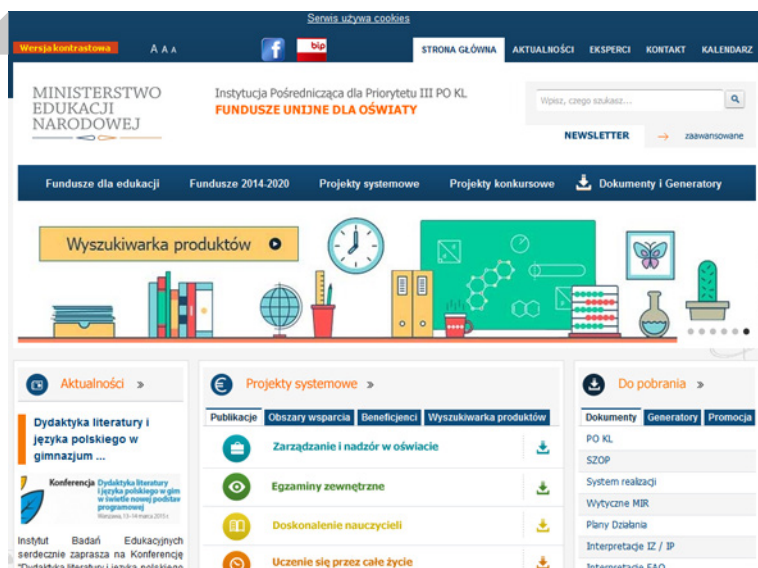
Serwis używa cookies

Wersja kontrastowa A A A

bip

STRONA GŁÓWNA AKTUALNOŚCI EKSPERCI KONTAKT KALENDARZ

MINISTERSTWO EDUKACJI NARODOWEJ

Instytucja Pośrednicząca dla Priorytetu III PO KL
FUNDUSZE UNIJNE DLA OŚWIATY

Wpisz, czego szukasz...

NEWSLETTER → zaawansowane

Fundusze dla edukacji Fundusze 2014-2020 Projekty systemowe Projekty konkursowe Dokumenty i Generatory

Wyszukiwarka produktów

Aktualności »

Dydaktyka literatury i języka polskiego w gimnazjum ...

Konferencja Dydaktyka literatury i języka polskiego w gim w świetle nowej podstaw programowej
Warszawa, 13-14 marca 2015 r.

Instytut Badań Edukacyjnych serdecznie zaprasza na Konferencję "Dydaktyka literatury i języka polskiego

Projekty systemowe »

Publikacje Obszary wsparcia Beneficjenci Wyszukiwarka produktów

Zarządzanie i nadzór w oświacie

Egzaminy zewnętrzne

Doskonalenie nauczycieli

Uczenie się przez całe życie

Do pobrania »

Dokumenty Generatory Promocja

PO KL
SZOP
System realizacji
Wytyczne MIR
Plany Działania
Interpretacje IZ / IP
Interpretacje FAQ